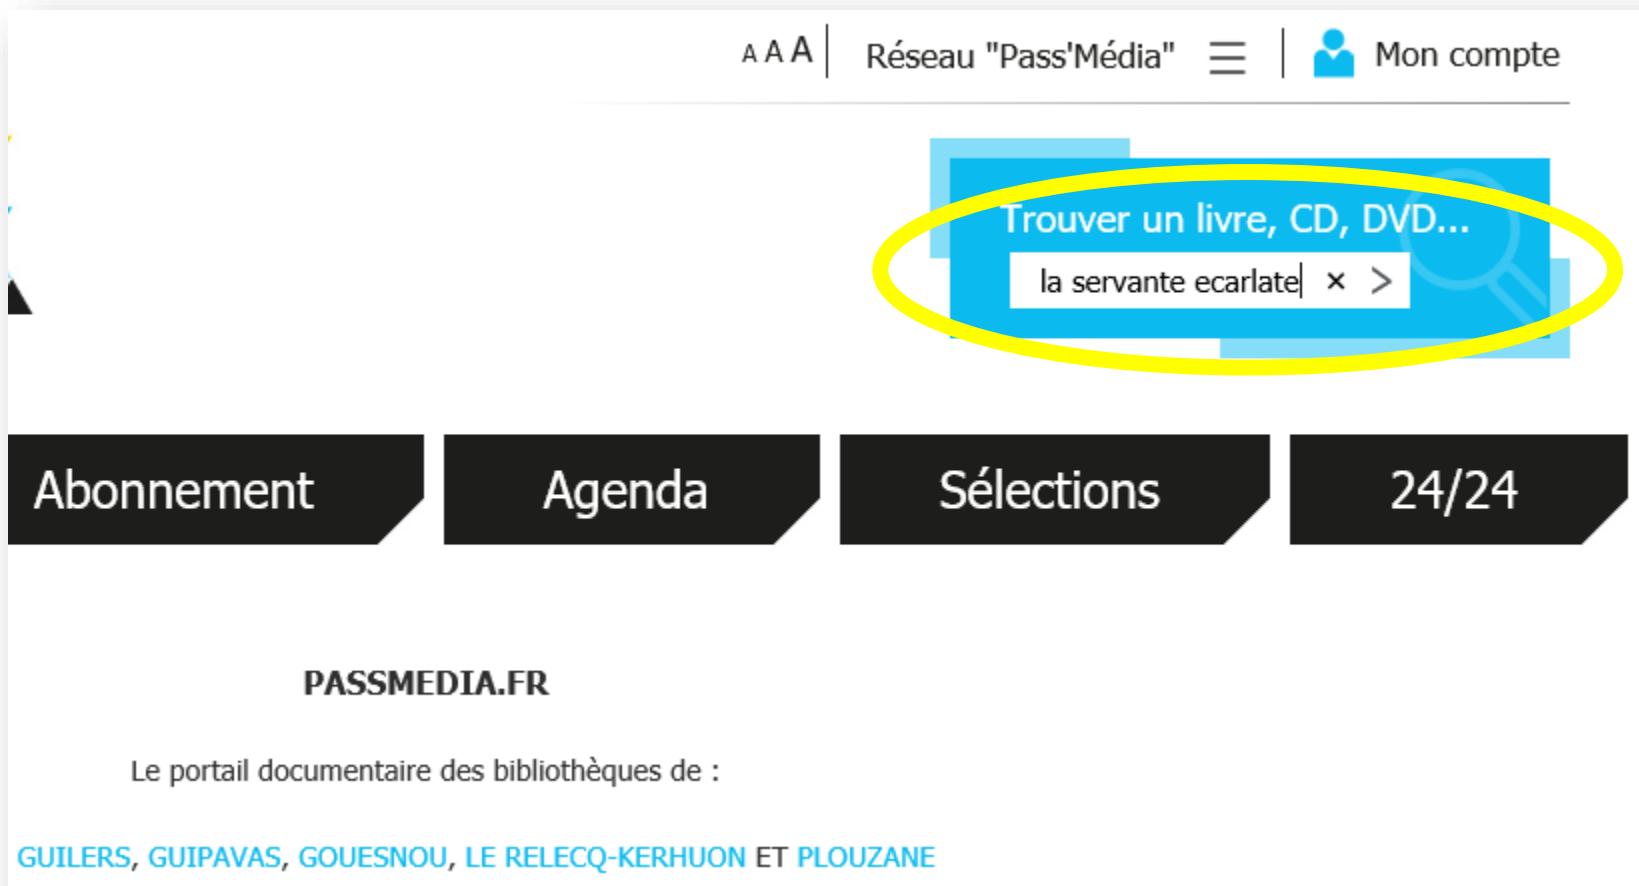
A A A Réseau "Pass'Média" Mon compte

Trouver un livre, CD, DVD...

la servante ecarlate × >

Abonnement

Agenda

Sélections

24/24

PASSMEDIA.FR

Le portail documentaire des bibliothèques de :

GUILERS, GUIPAVAS, GOUESNOU, LE RELECQ-KERHUON ET PLOUZANE